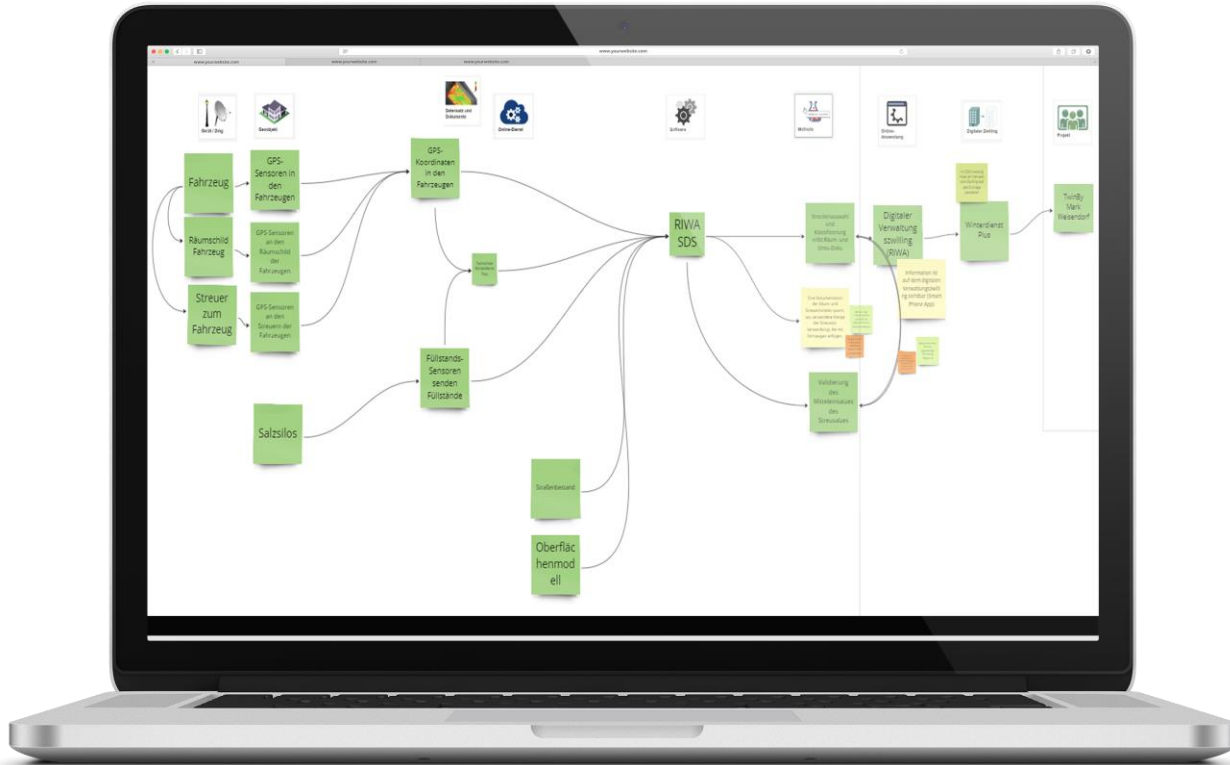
www.yourwebsite.com

www.yourwebsite.com

www.yourwebsite.com

www.yourwebsite.com

Gerät / Ding

Geoobjekt

Datensatz und Dokumente

Online-Dienst

Software

Methode

Online-Anwendung

Digitaler Zwilling

Projekt

Fahrzeug

GPS-Sensoren in den Fahrzeugen

Räumschild Fahrzeug

GPS-Sensoren an den Räumschild der Fahrzeugen

Streuer zum Fahrzeug

GPS-Sensoren an den Streuern der Fahrzeugen

GPS-Koordinaten in den Fahrzeugen

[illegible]

Füllstands-Sensoren senden Füllstände

Salzsilos

Straßenbestand

Oberflächenmodell

RIWA SDS

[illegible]

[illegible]

Validierung des Mitteleinsatzes des Streusalzes

Digitaler Verwaltungszwilling (RIWA)

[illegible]

Winterdienst Plus

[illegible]

TwinBy Mark Weisendorf

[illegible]